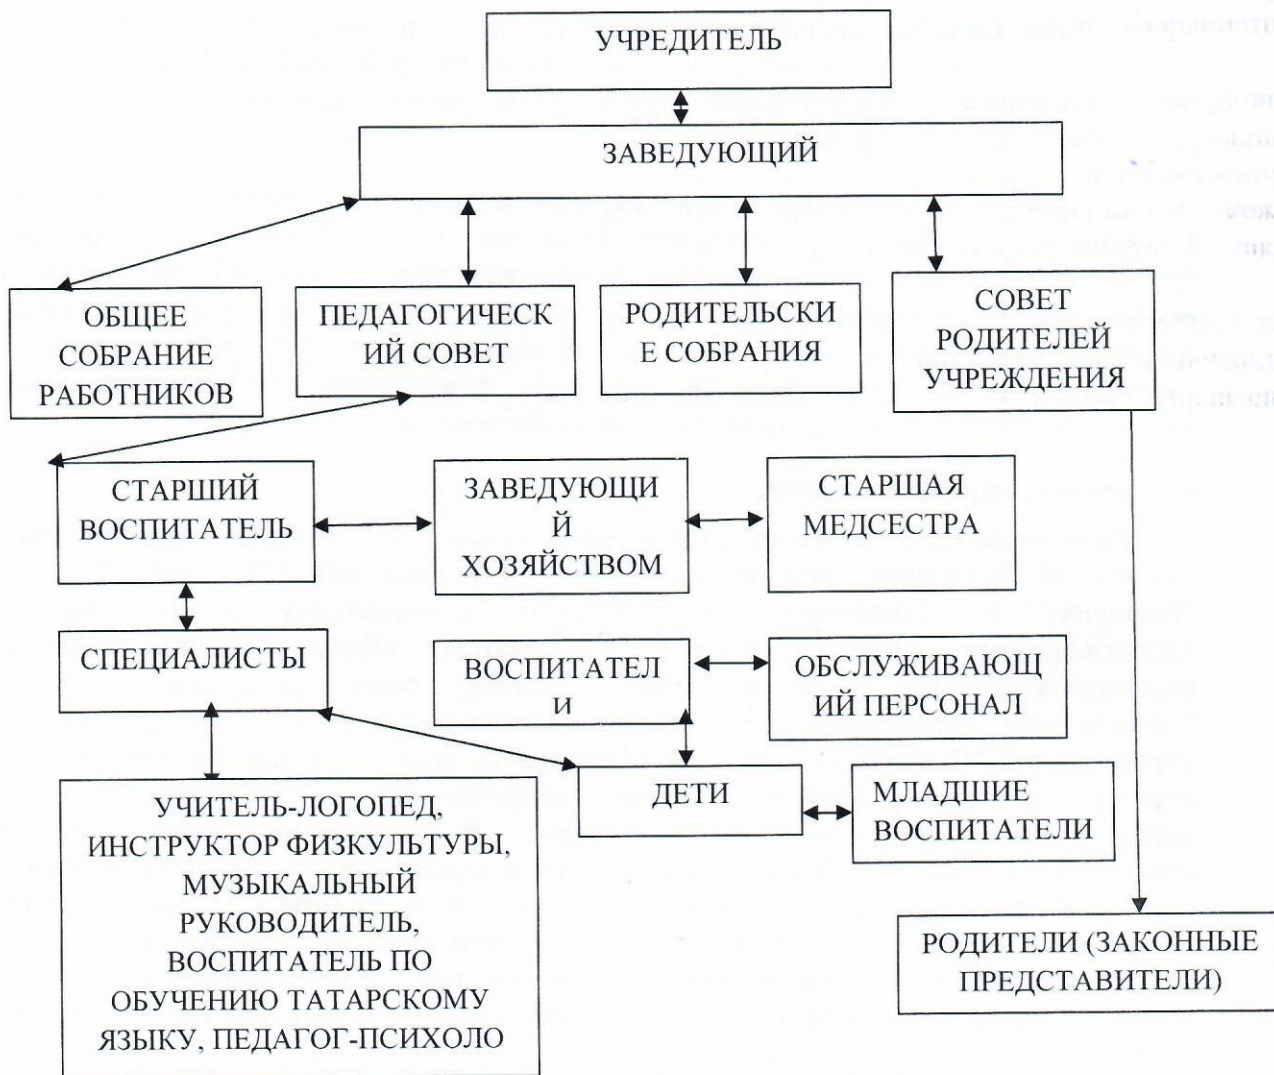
УЧРЕДИТЕЛЬ

ЗАВЕДУЮЩИЙ

ОБЩЕЕ СОБРАНИЕ РАБОТНИКОВ

ПЕДАГОГИЧЕСК ИЙ СОВЕТ

РОДИТЕЛЬСКИ Е СОБРАНИЯ

СОВЕТ РОДИТЕЛЕЙ УЧРЕЖДЕНИЯ

СТАРШИЙ ВОСПИТАТЕЛЬ

ЗАВЕДУЮЩИ Й ХОЗЯЙСТВОМ

СТАРШАЯ МЕДСЕСТРА

СПЕЦИАЛИСТЫ

ВОСПИТАТЕЛ И

ОБСЛУЖИВАЮЩ ИЙ ПЕРСОНАЛ

ДЕТИ

МЛАДШИЕ ВОСПИТАТЕЛИ

УЧИТЕЛЬ-ЛОГОПЕД, ИНСТРУКТОР ФИЗКУЛЬТУРЫ, МУЗЫКАЛЬНЫЙ РУКОВОДИТЕЛЬ, ВОСПИТАТЕЛЬ ПО ОБУЧЕНИЮ ТАТАРСКОМУ ЯЗЫКУ, ПЕДАГОГ-ПСИХОЛО

РОДИТЕЛИ (ЗАКОННЫЕ ПРЕДСТАВИТЕЛИ)